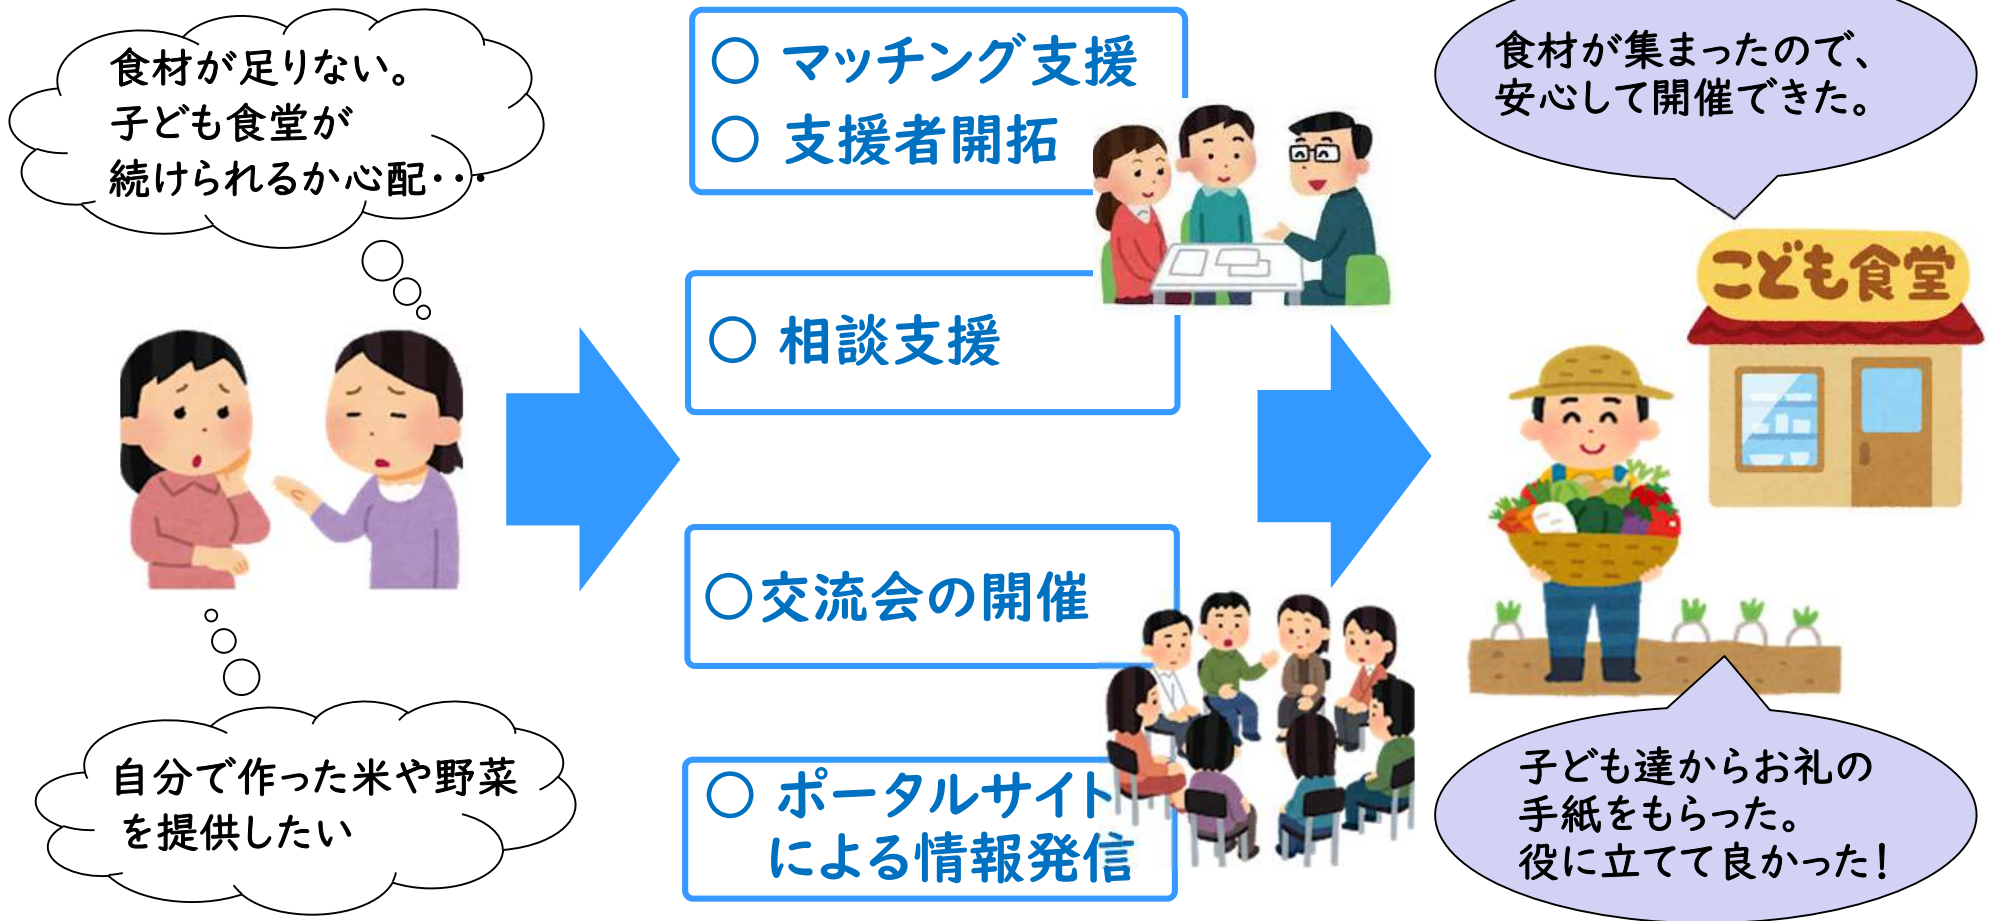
食材が足りない。
子ども食堂が
続けられるか心配・・・

自分で作った米や野菜
を提供したい

○ マッチング支援
○ 支援者開拓

○ 相談支援

○交流会の開催

○ ポータルサイト
による情報発信

食材が集まったので、
安心して開催できた。

こども食堂

子ども達からお礼の
手紙をもらった。
役に立てて良かった！